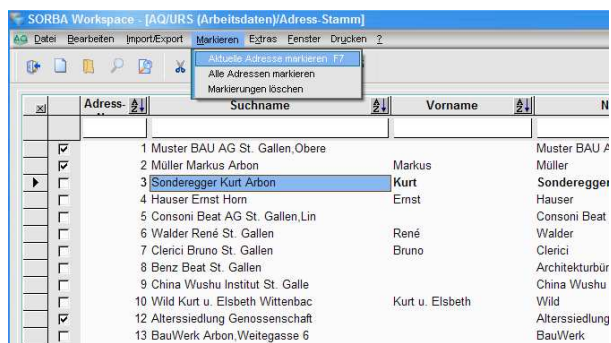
SORBA Workspace - [AQ/URS (Arbeitsdaten)/Adress-Stamm]

AG Datei Bearbeiten Import/Export Markieren Extras Fenster Drucken ?

Aktuelle Adresse markieren F7
Alle Adressen markieren
Markierungen löschen

| | | Adress- | Suchname | Vorname | N |
|---|---|---|---|---|---|
| | ☑ | 1 | Muster BAU AG St. Gallen,Obere | | Muster BAU A |
| | ☑ | 2 | Müller Markus Arbon | Markus | Müller |
| ▶ | ☐ | 3 | Sonderegger Kurt Arbon | Kurt | Sonderegger |
| | ☐ | 4 | Hauser Ernst Horn | Ernst | Hauser |
| | ☐ | 5 | Consoni Beat AG St. Gallen,Lin | | Consoni Beat |
| | ☐ | 6 | Walder René St. Gallen | René | Walder |
| | ☐ | 7 | Clerici Bruno St. Gallen | Bruno | Clerici |
| | ☐ | 8 | Benz Beat St. Gallen | | Architekturbür |
| | ☐ | 9 | China Wushu Institut St. Galle | | China Wushu |
| | ☐ | 10 | Wild Kurt u. Elsbeth Wittenbac | Kurt u. Elsbeth | Wild |
| | ☑ | 12 | Alterssiedlung Genossenschaft | | Alterssiedlung |
| | ☐ | 13 | BauWerk Arbon,Weitegasse 6 | | BauWerk |